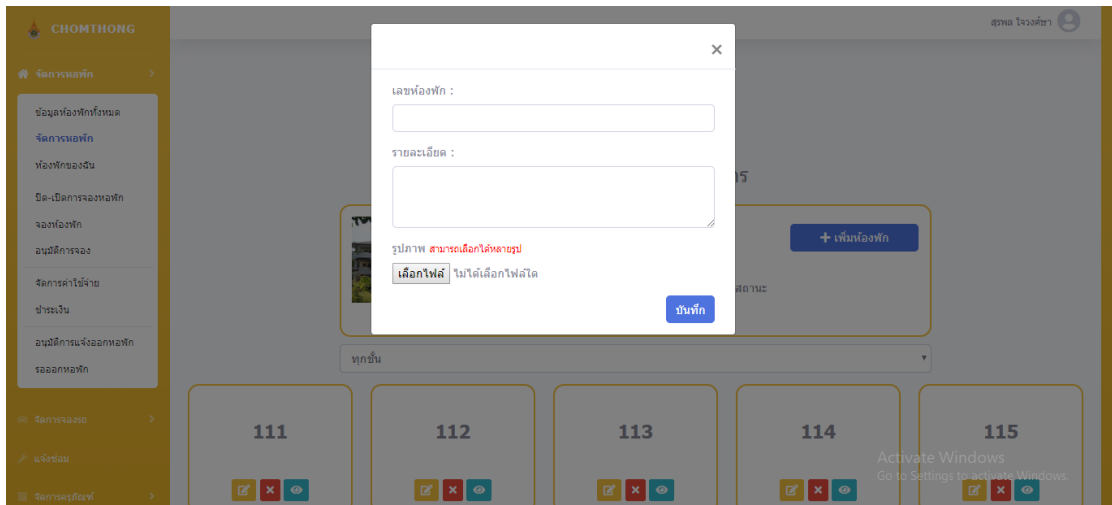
CHOMTHONG

สุรพล ใจวงศ์ษา

จัดการหอพัก

ข้อมูลห้องพักทั้งหมด
จัดการหอพัก
ห้องพักของฉัน
ปิด-เปิดการจองหอพัก
จองห้องพัก
อนุมัติการจอง
จัดการค่าใช้จ่าย
ชำระเงิน
อนุมัติการแจ้งออกหอพัก
รอออกหอพัก

จัดการจองรถ
แจ้งซ่อม
จัดการครุภัณฑ์

×

เลขห้องพัก :

รายละเอียด :

รูปภาพ สามารถเลือกได้หลายรูป

เลือกไฟล์ ไม่ได้เลือกไฟล์ใด

บันทึก

ร

+ เพิ่มห้องพัก

สถานะ

ทุกชั้น

111
112
113
114
115

Activate Windows
Go to Settings to activate Windows.